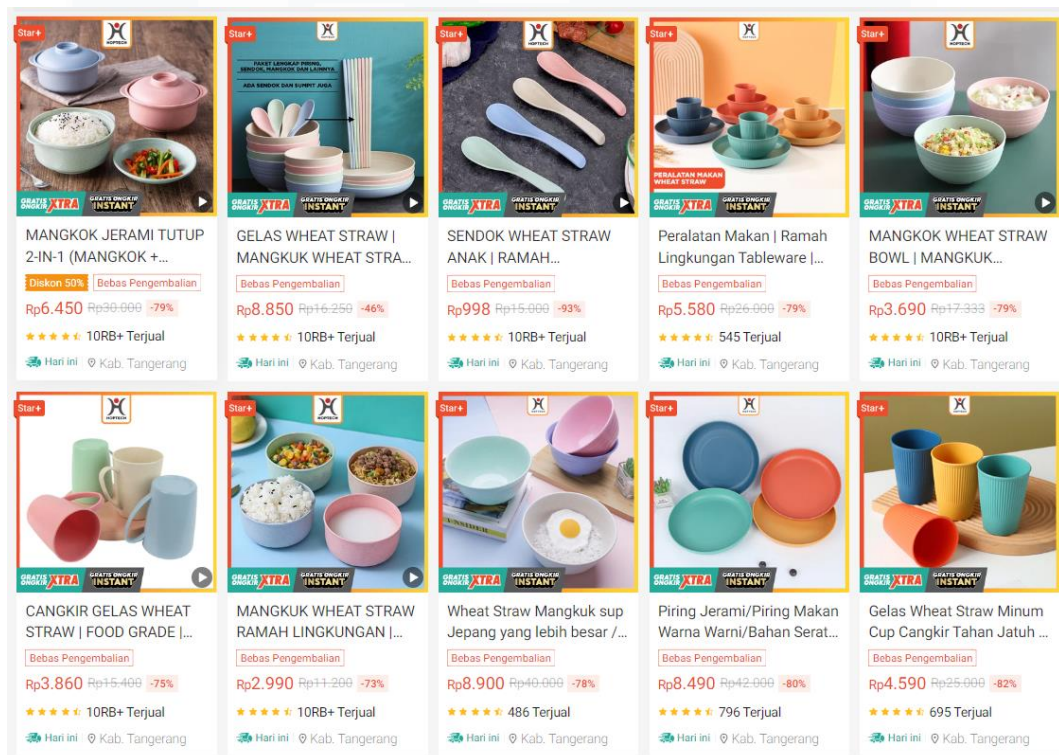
Star+
HOPTECH
GRATIS ONGKIR XTRA
GRATIS ONGKIR INSTANT
MANGKOK JERAMI TUTUP 2-IN-1 (MANGKOK +...
Diskon 50%
Bebas Pengembalian
Rp6.450 Rp30.000 -79%
10RB+ Terjual
Hari ini
Kab. Tangerang

Star+
HOPTECH
PAKET LENGKAP PIRING, SENDOK, MANGKOK DAN LAINNYA
ADA SENDOK DAN SUMPIT JUGA
GRATIS ONGKIR XTRA
GRATIS ONGKIR INSTANT
GELAS WHEAT STRAW | MANGKUK WHEAT STRA...
Bebas Pengembalian
Rp8.850 Rp16.250 -46%
10RB+ Terjual
Hari ini
Kab. Tangerang

Star+
HOPTECH
GRATIS ONGKIR XTRA
GRATIS ONGKIR INSTANT
SENDOK WHEAT STRAW ANAK | RAMAH...
Bebas Pengembalian
Rp998 Rp15.000 -93%
10RB+ Terjual
Hari ini
Kab. Tangerang

Star+
HOPTECH
PERALATAN MAKAN WHEAT STRAW
GRATIS ONGKIR XTRA
GRATIS ONGKIR INSTANT
Peralatan Makan | Ramah Lingkungan Tableware |...
Bebas Pengembalian
Rp5.580 Rp26.000 -79%
545 Terjual
Hari ini
Kab. Tangerang

Star+
HOPTECH
GRATIS ONGKIR XTRA
GRATIS ONGKIR INSTANT
MANGKOK WHEAT STRAW BOWL | MANGKUK...
Bebas Pengembalian
Rp3.690 Rp17.333 -79%
10RB+ Terjual
Hari ini
Kab. Tangerang

Star+
HOPTECH
GRATIS ONGKIR XTRA
GRATIS ONGKIR INSTANT
CANGKIR GELAS WHEAT STRAW | FOOD GRADE |...
Bebas Pengembalian
Rp3.860 Rp15.400 -75%
10RB+ Terjual
Hari ini
Kab. Tangerang

Star+
HOPTECH
GRATIS ONGKIR XTRA
GRATIS ONGKIR INSTANT
MANGKUK WHEAT STRAW RAMAH LINGKUNGAN |...
Bebas Pengembalian
Rp2.990 Rp11.200 -73%
10RB+ Terjual
Hari ini
Kab. Tangerang

Star+
HOPTECH
GRATIS ONGKIR XTRA
GRATIS ONGKIR INSTANT
Wheat Straw Mangkuk sup Jepang yang lebih besar /...
Bebas Pengembalian
Rp8.900 Rp40.000 -78%
486 Terjual
Hari ini
Kab. Tangerang

Star+
HOPTECH
GRATIS ONGKIR XTRA
GRATIS ONGKIR INSTANT
Piring Jerami/Piring Makan Warna Warni/Bahan Serat...
Bebas Pengembalian
Rp8.490 Rp42.000 -80%
796 Terjual
Hari ini
Kab. Tangerang

Star+
HOPTECH
GRATIS ONGKIR XTRA
GRATIS ONGKIR INSTANT
Gelas Wheat Straw Minum Cup Cangkir Tahan Jatuh ...
Bebas Pengembalian
Rp4.590 Rp25.000 -82%
695 Terjual
Hari ini
Kab. Tangerang